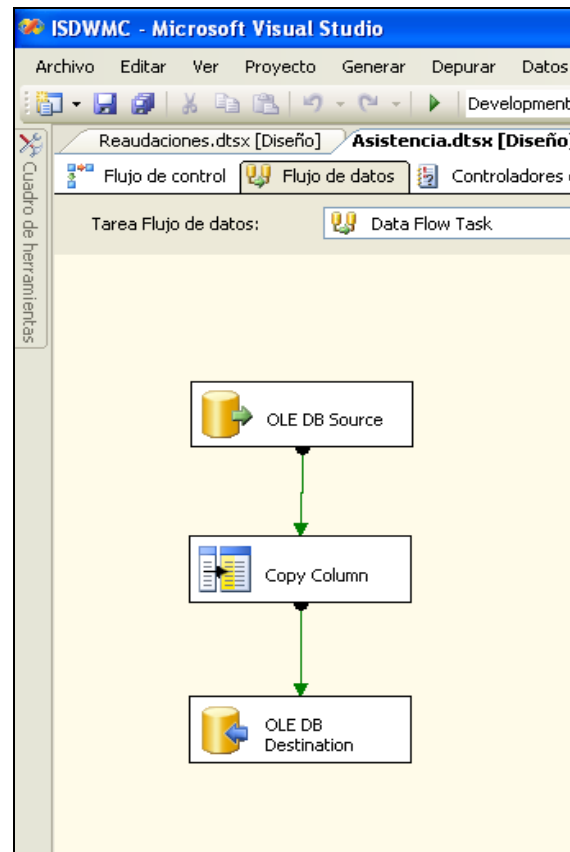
ISDWMC - Microsoft Visual Studio

Archivo Editar Ver Proyecto Generar Depurar Datos

Development

Cuadro de herramientas

Reaudaciones.dtsx [Diseño] Asistencia.dtsx [Diseño]

Flujo de control Flujo de datos Controladores

Tarea Flujo de datos: Data Flow Task

OLE DB Source

Copy Column

OLE DB Destination